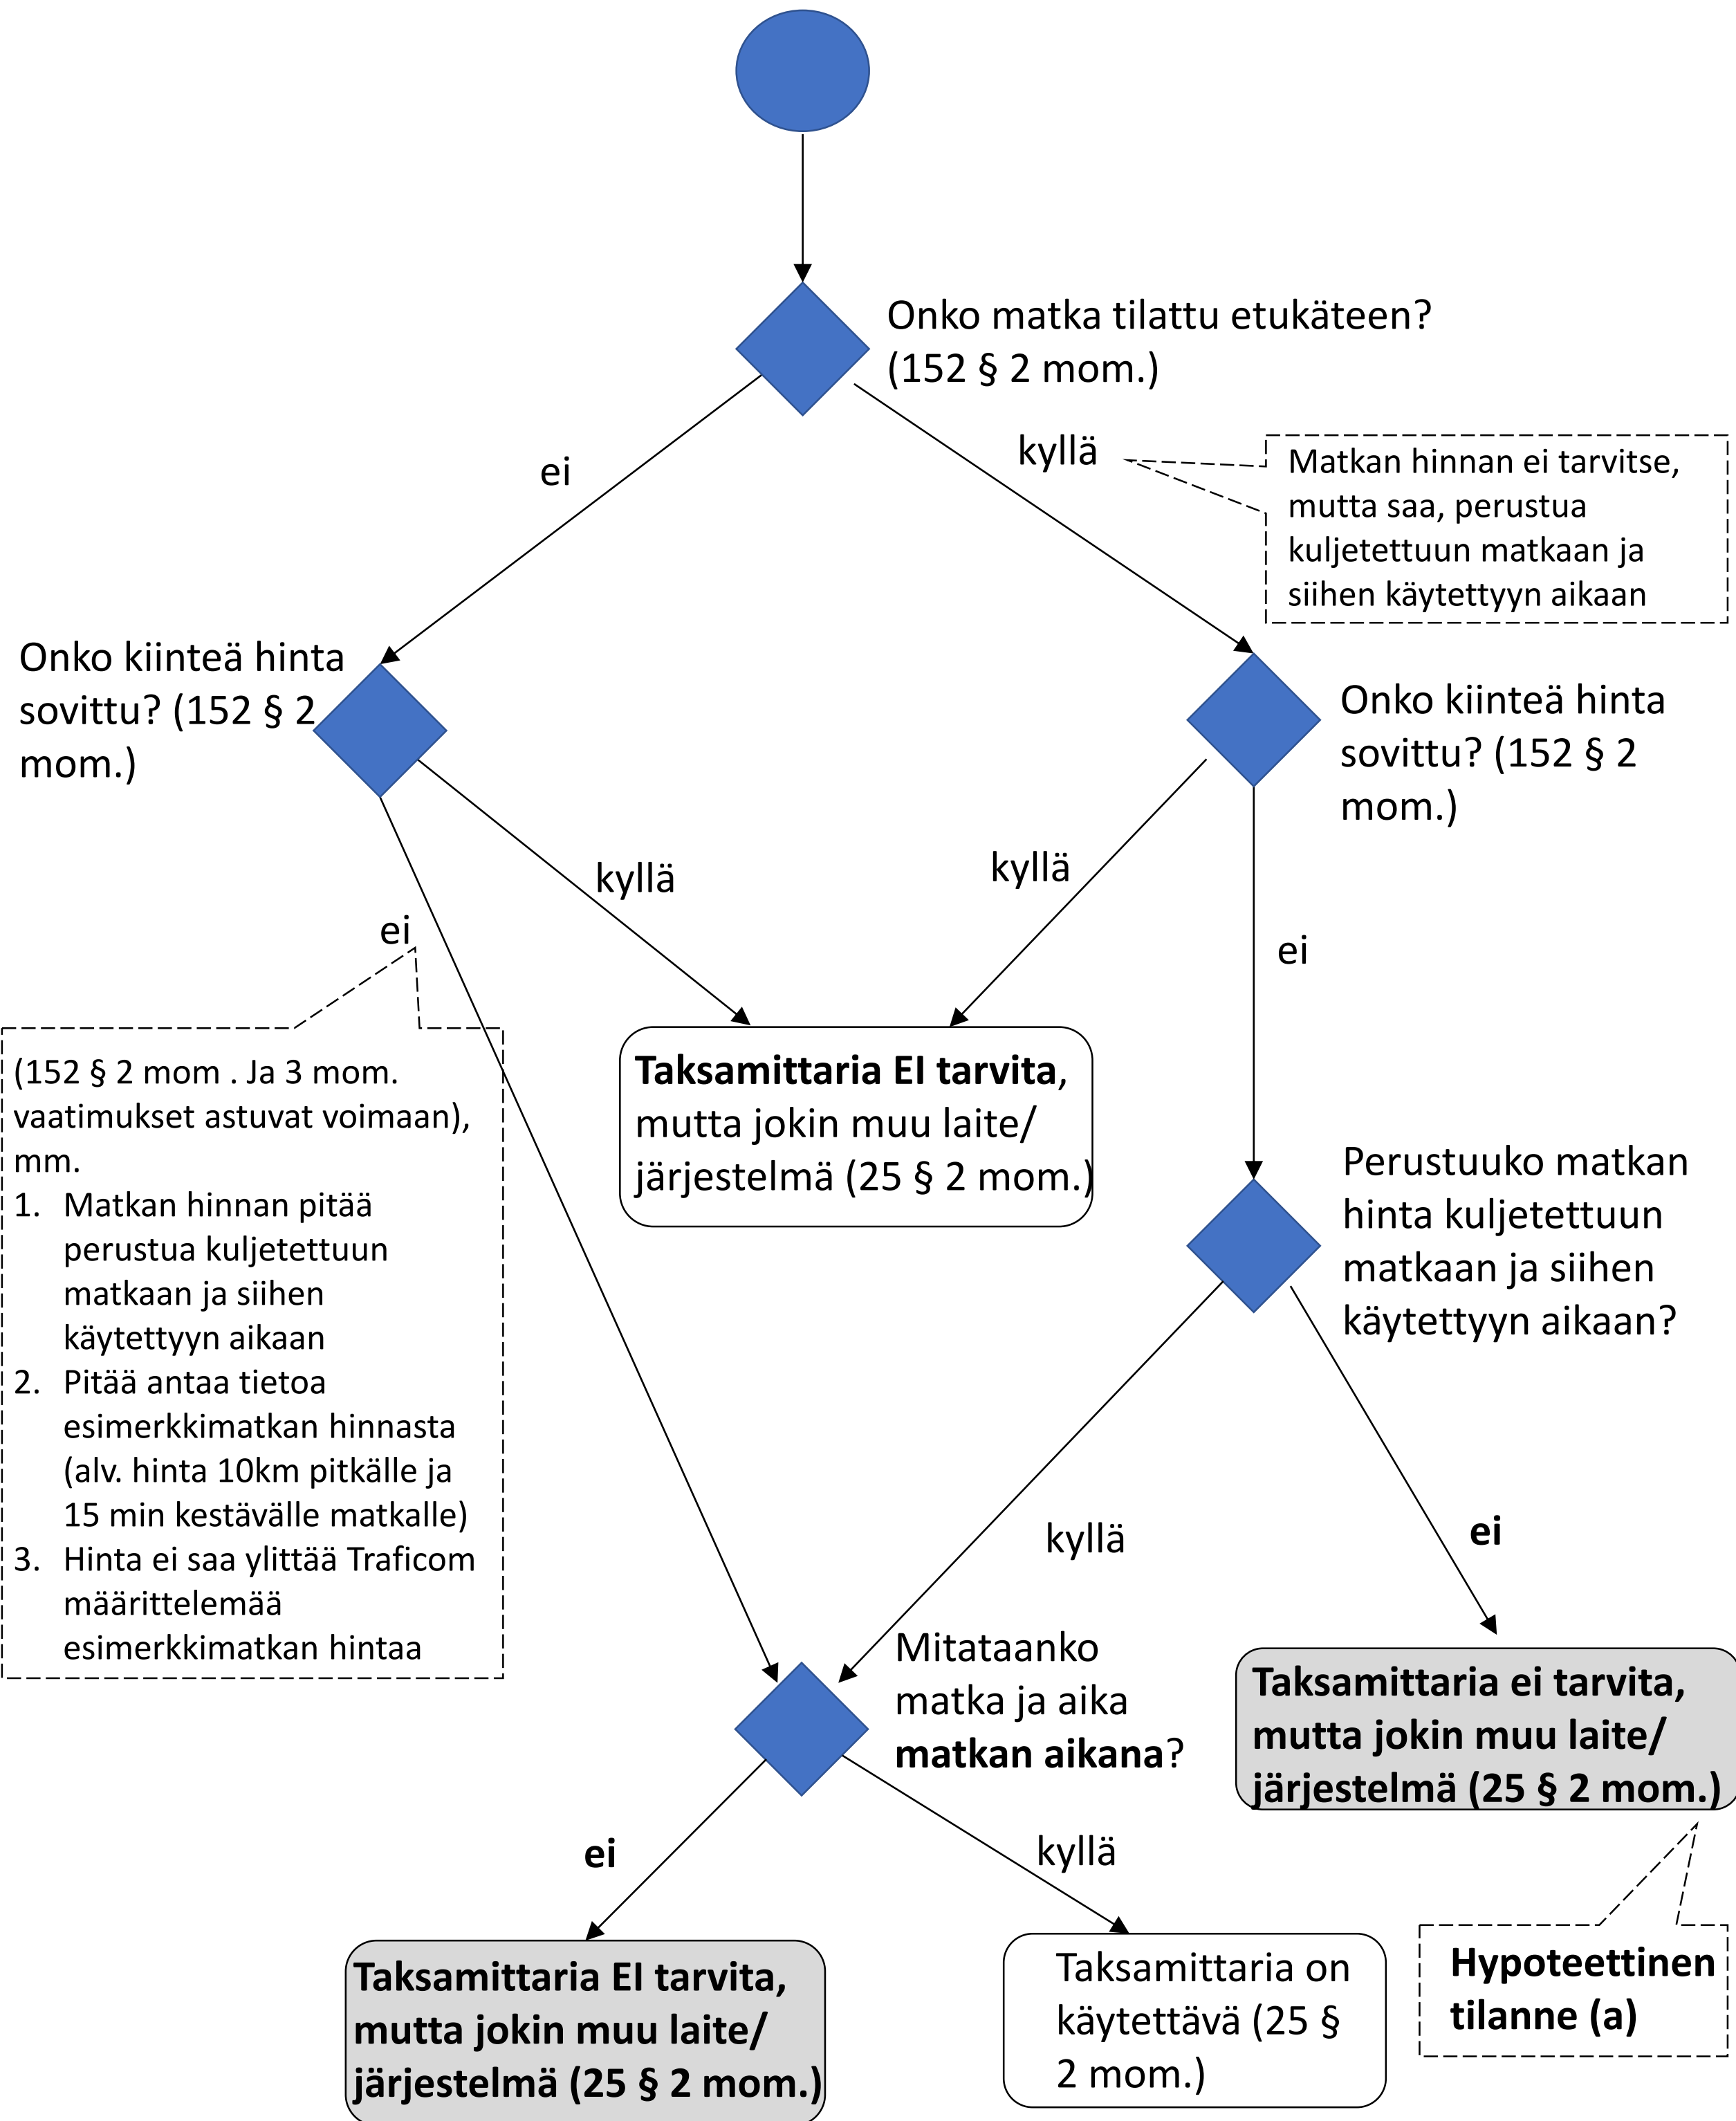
Onko matka tilattu etukäteen? (152 § 2 mom.)

ei

kyllä

Matkan hinnan ei tarvitse, mutta saa, perustua kuljetettuun matkaan ja siihen käytettyyn aikaan

Onko kiinteä hinta sovittu? (152 § 2 mom.)

Onko kiinteä hinta sovittu? (152 § 2 mom.)

kyllä

kyllä

ei

ei

(152 § 2 mom . Ja 3 mom. vaatimukset astuvat voimaan), mm.
1. Matkan hinnan pitää perustua kuljetettuun matkaan ja siihen käytettyyn aikaan
2. Pitää antaa tietoa esimerkkimatkan hinnasta (alv. hinta 10km pitkälle ja 15 min kestävälle matkalle)
3. Hinta ei saa ylittää Traficom määrittelemää esimerkkimatkan hintaa

**Taksamittaria EI tarvita,** mutta jokin muu laite/ järjestelmä (25 § 2 mom.)

Perustuuko matkan hinta kuljetettuun matkaan ja siihen käytettyyn aikaan?

kyllä

ei

Mitataanko matka ja aika **matkan aikana**?

**Taksamittaria ei tarvita, mutta jokin muu laite/ järjestelmä (25 § 2 mom.)**

ei

kyllä

**Taksamittaria EI tarvita, mutta jokin muu laite/ järjestelmä (25 § 2 mom.)**

Taksamittaria on käytettävä (25 § 2 mom.)

**Hypoteettinen tilanne (a)**